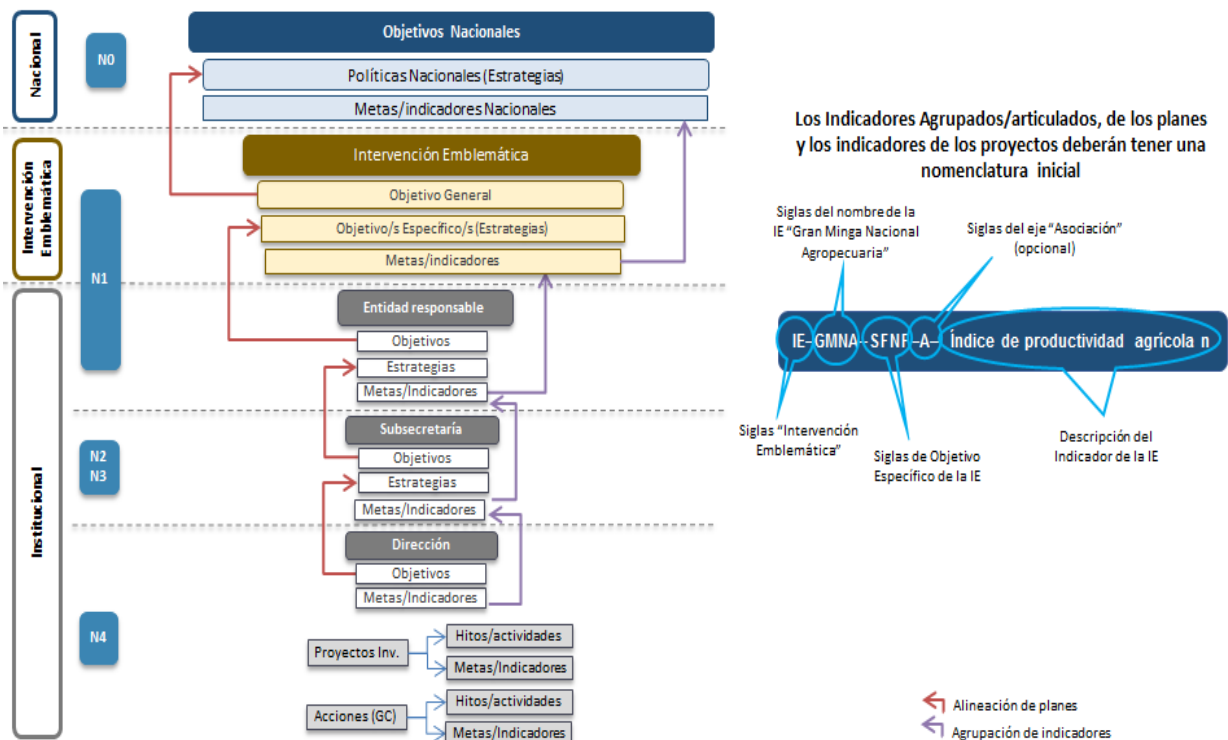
Nacional

N0

Objetivos Nacionales

Políticas Nacionales (Estrategias)

Metas/indicadores Nacionales

Intervención Emblemática

N1

Intervención Emblemática

Objetivo General

Objetivo/s Específico/s (Estrategias)

Metas/indicadores

Institucional

Entidad responsable

Objetivos

Estrategias

Metas/Indicadores

N2
N3

Subsecretaría

Objetivos

Estrategias

Metas/Indicadores

Dirección

Objetivos

Metas/Indicadores

N4

Proyectos Inv.

Hitos/actividades

Metas/Indicadores

Acciones (GC)

Hitos/actividades

Metas/Indicadores

Los Indicadores Agrupados/articulados, de los planes y los indicadores de los proyectos deberán tener una nomenclatura inicial

Siglas del nombre de la IE "Gran Minga Nacional Agropecuaria"

Siglas del eje "Asociación" (opcional)

IE–GMNA–SFNF–A– Índice de productividad agrícola n

Siglas "Intervención Emblemática"

Siglas de Objetivo Específico de la IE

Descripción del Indicador de la IE

Alineación de planes

Agrupación de indicadores